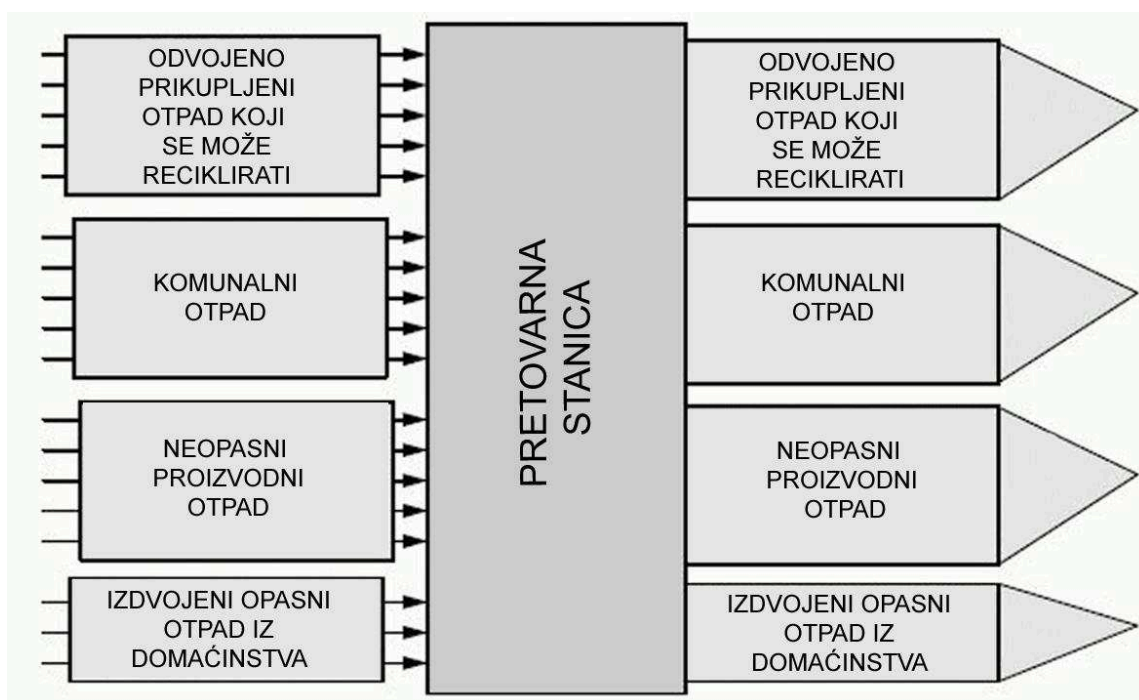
ODVOJENO PRIKUPLJENI OTPAD KOJI SE MOŽE RECIKLIRATI

KOMUNALNI OTPAD

NEOPASNI PROIZVODNI OTPAD

IZDVOJENI OPASNI OTPAD IZ DOMAĆINSTVA

PRETOVARNA STANICA

ODVOJENO PRIKUPLJENI OTPAD KOJI SE MOŽE RECIKLIRATI

KOMUNALNI OTPAD

NEOPASNI PROIZVODNI OTPAD

IZDVOJENI OPASNI OTPAD IZ DOMAĆINSTVA